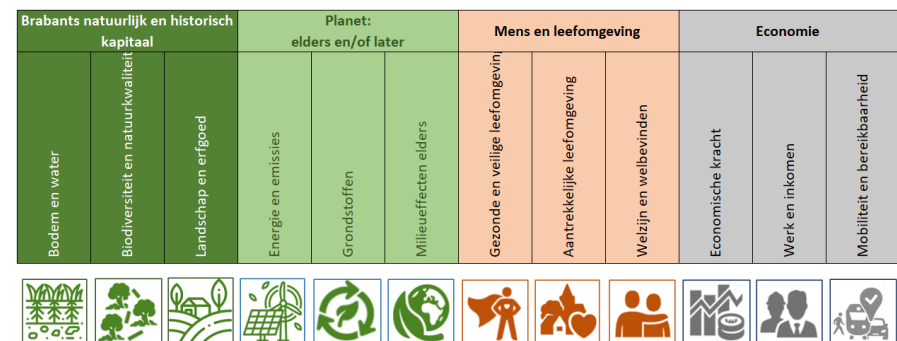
| Brabants natuurlijk en historisch kapitaal | | | Planet: elders en/of later | | | Mens en leefomgeving | | | Economie | | |
|---|---|---|---|---|---|---|---|---|---|---|---|
| Bodem en water | Biodiversiteit en natuurkwaliteit | Landschap en erfgoed | Energie en emissies | Grondstoffen | Milieueffecten elders | Gezonde en veilige leefomgeving | Aantrekkelijke leefomgeving | Welzijn en welbevinden | Economische kracht | Werk en inkomen | Mobiliteit en bereikbaarheid |